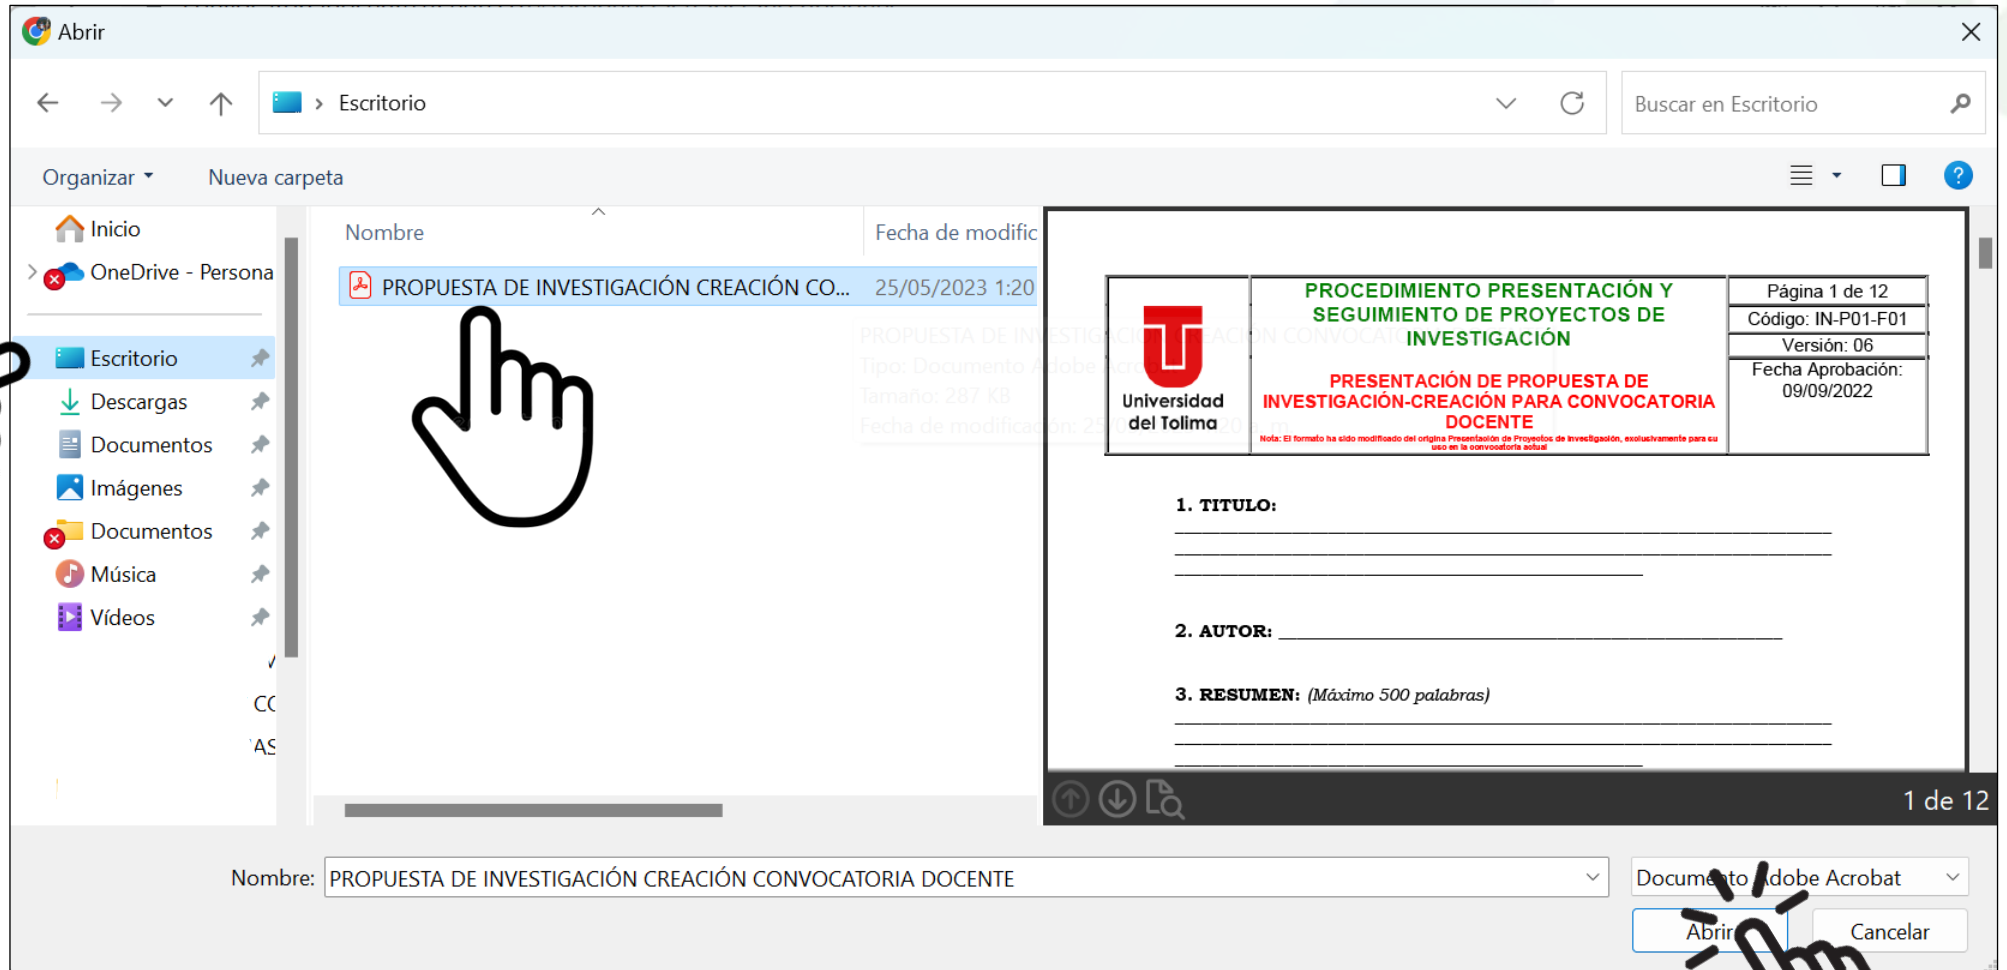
Abrir

Escritorio

Buscar en Escritorio

Organizar ▾ Nueva carpeta

Inicio
OneDrive - Persona
Escritorio
Descargas
Documentos
Imágenes
Documentos
Música
Vídeos

Nombre
Fecha de modific

PROPUESTA DE INVESTIGACIÓN CREACIÓN CO... 25/05/2023 1:20

PROPUESTA DE INVESTIGACIÓN CREACIÓN CONVOCATO
Tipo: Documento Adobe Acrobat
Tamaño: 287 KB
Fecha de modificación: 25/05/2023

| Universidad del Tolima | PROCEDIMIENTO PRESENTACIÓN Y SEGUIMIENTO DE PROYECTOS DE INVESTIGACIÓN<br>PRESENTACIÓN DE PROPUESTA DE INVESTIGACIÓN-CREACIÓN PARA CONVOCATORIA DOCENTE<br>Nota: El formato ha sido modificado del origina Presentación de Proyectos de Investigación, exclusivamente para su uso en la convocatoria actual | Página 1 de 12<br>Código: IN-P01-F01<br>Versión: 06<br>Fecha Aprobación: 09/09/2022 |
|---|---|---|

1. TITULO:

2. AUTOR:

3. RESUMEN: (Máximo 500 palabras)

1 de 12

Nombre: PROPUESTA DE INVESTIGACIÓN CREACIÓN CONVOCATORIA DOCENTE

Documento Adobe Acrobat

Abrir
Cancelar